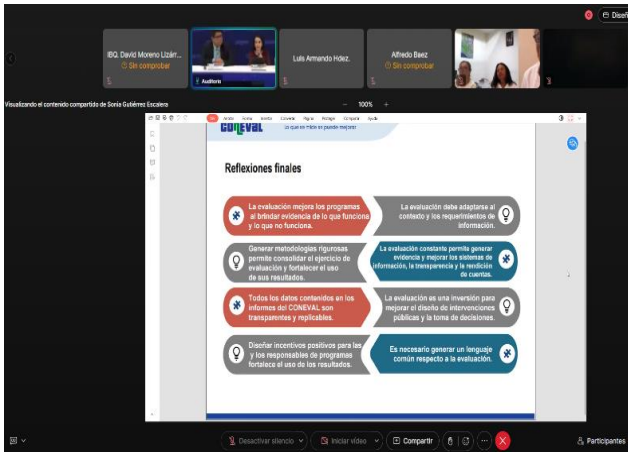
Diseñ

IBQ. David Moreno Lizárr...
Sin comprobar

Auditorio

Luis Armando Hdez.

Alfredo Baez
Sin comprobar

Visualizando el contenido compartido de Sonia Gutiérrez Escalera

100%

Archivo Inicio Insertar Convertir Página Rellenar Compartir Ayuda

CONEVAL
Lo que se mide se puede mejorar

Reflexiones finales

La evaluación mejora los programas al brindar evidencia de lo que funciona y lo que no funciona.

La evaluación debe adaptarse al contexto y los requerimientos de información.

Generar metodologías rigurosas permite consolidar el ejercicio de evaluación y fortalecer el uso de sus resultados.

La evaluación constante permite generar evidencia y mejorar los sistemas de información, la transparencia y la rendición de cuentas.

Todos los datos contenidos en los informes del CONEVAL son transparentes y replicables.

La evaluación es una inversión para mejorar el diseño de intervenciones públicas y la toma de decisiones.

Diseñar incentivos positivos para las y los responsables de programas fortalece el uso de los resultados.

Es necesario generar un lenguaje común respecto a la evaluación.

Desactivar silencio

Iniciar vídeo

Compartir

Participantes